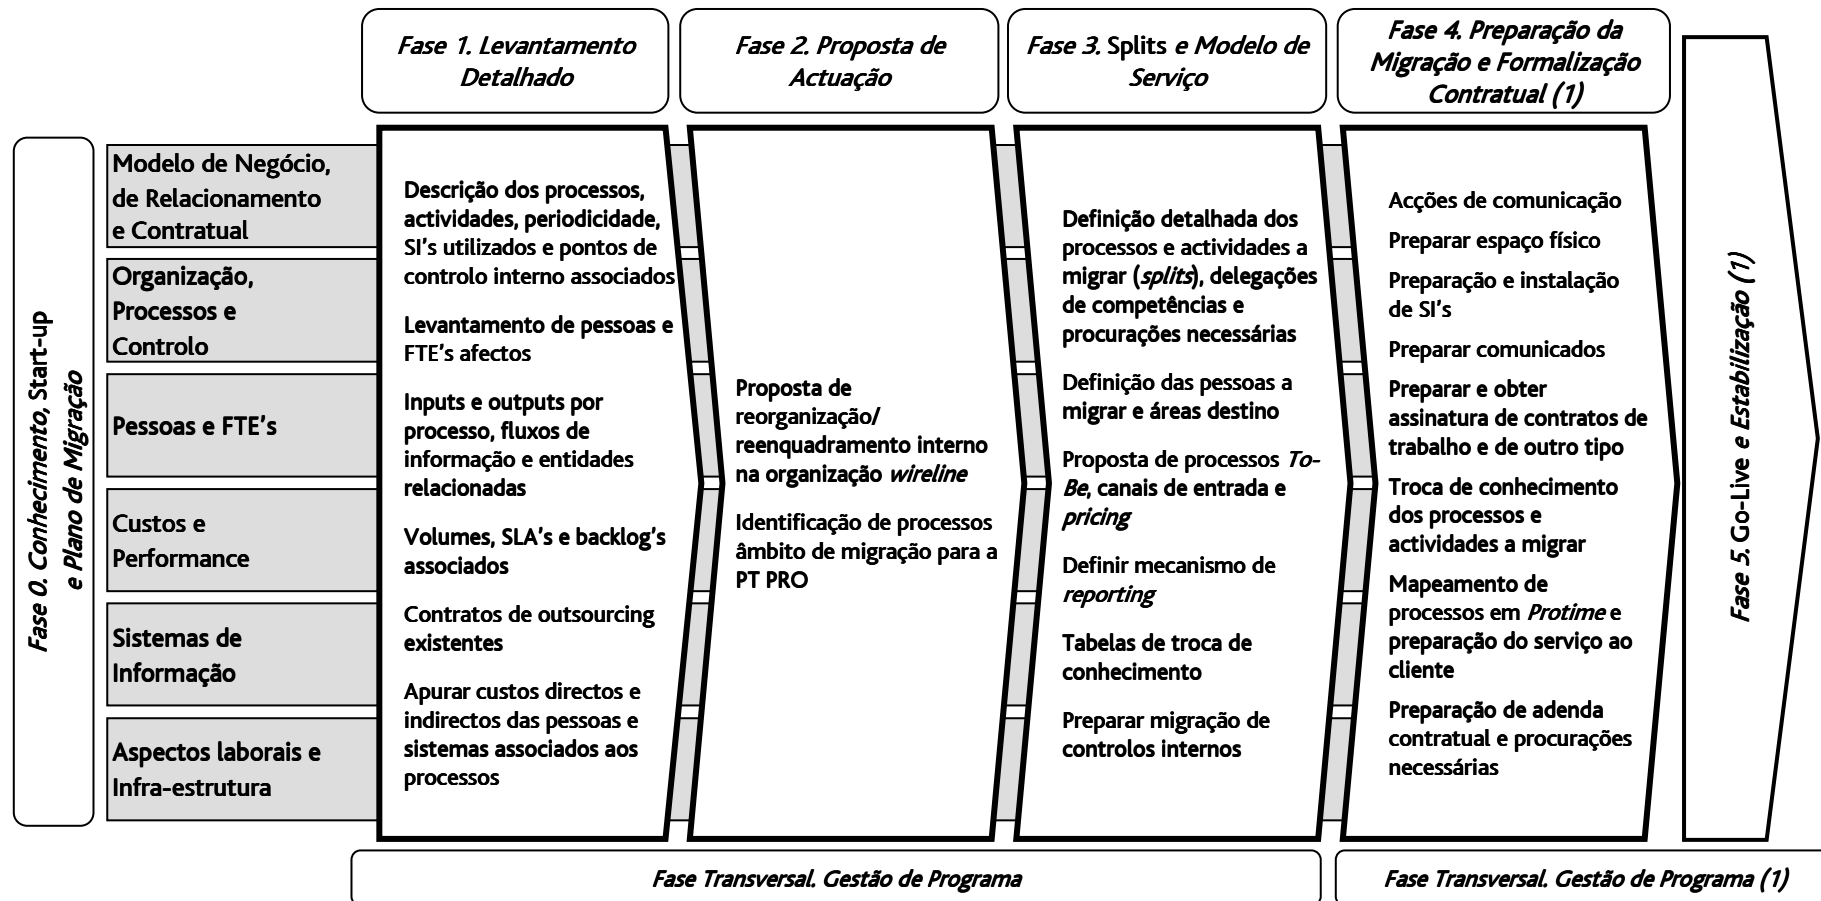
Fase 1. Levantamento Detalhado

Fase 2. Proposta de Actuação

Fase 3. Splits e Modelo de Serviço

Fase 4. Preparação da Migração e Formalização Contratual (1)

Fase 0. Conhecimento, Start-up e Plano de Migração

Modelo de Negócio, de Relacionamento e Contratual

Organização, Processos e Controlo

Pessoas e FTE's

Custos e Performance

Sistemas de Informação

Aspectos laborais e Infra-estrutura

Descrição dos processos, actividades, periodicidade, SI's utilizados e pontos de controlo interno associados

Levantamento de pessoas e FTE's afectos

Inputs e outputs por processo, fluxos de informação e entidades relacionadas

Volumes, SLA's e backlog's associados

Contratos de outsourcing existentes

Apurar custos directos e indirectos das pessoas e sistemas associados aos processos

Proposta de reorganização/ reenquadramento interno na organização wireline

Identificação de processos âmbito de migração para a PT PRO

Definição detalhada dos processos e actividades a migrar (splits), delegações de competências e procurações necessárias

Definição das pessoas a migrar e áreas destino

Proposta de processos To-Be, canais de entrada e pricing

Definir mecanismo de reporting

Tabelas de troca de conhecimento

Preparar migração de controlos internos

Acções de comunicação

Preparar espaço físico

Preparação e instalação de SI's

Preparar comunicados

Preparar e obter assinatura de contratos de trabalho e de outro tipo

Troca de conhecimento dos processos e actividades a migrar

Mapeamento de processos em Protime e preparação do serviço ao cliente

Preparação de adenda contratual e procurações necessárias

Fase 5. Go-Live e Estabilização (1)

Fase Transversal. Gestão de Programa

Fase Transversal. Gestão de Programa (1)